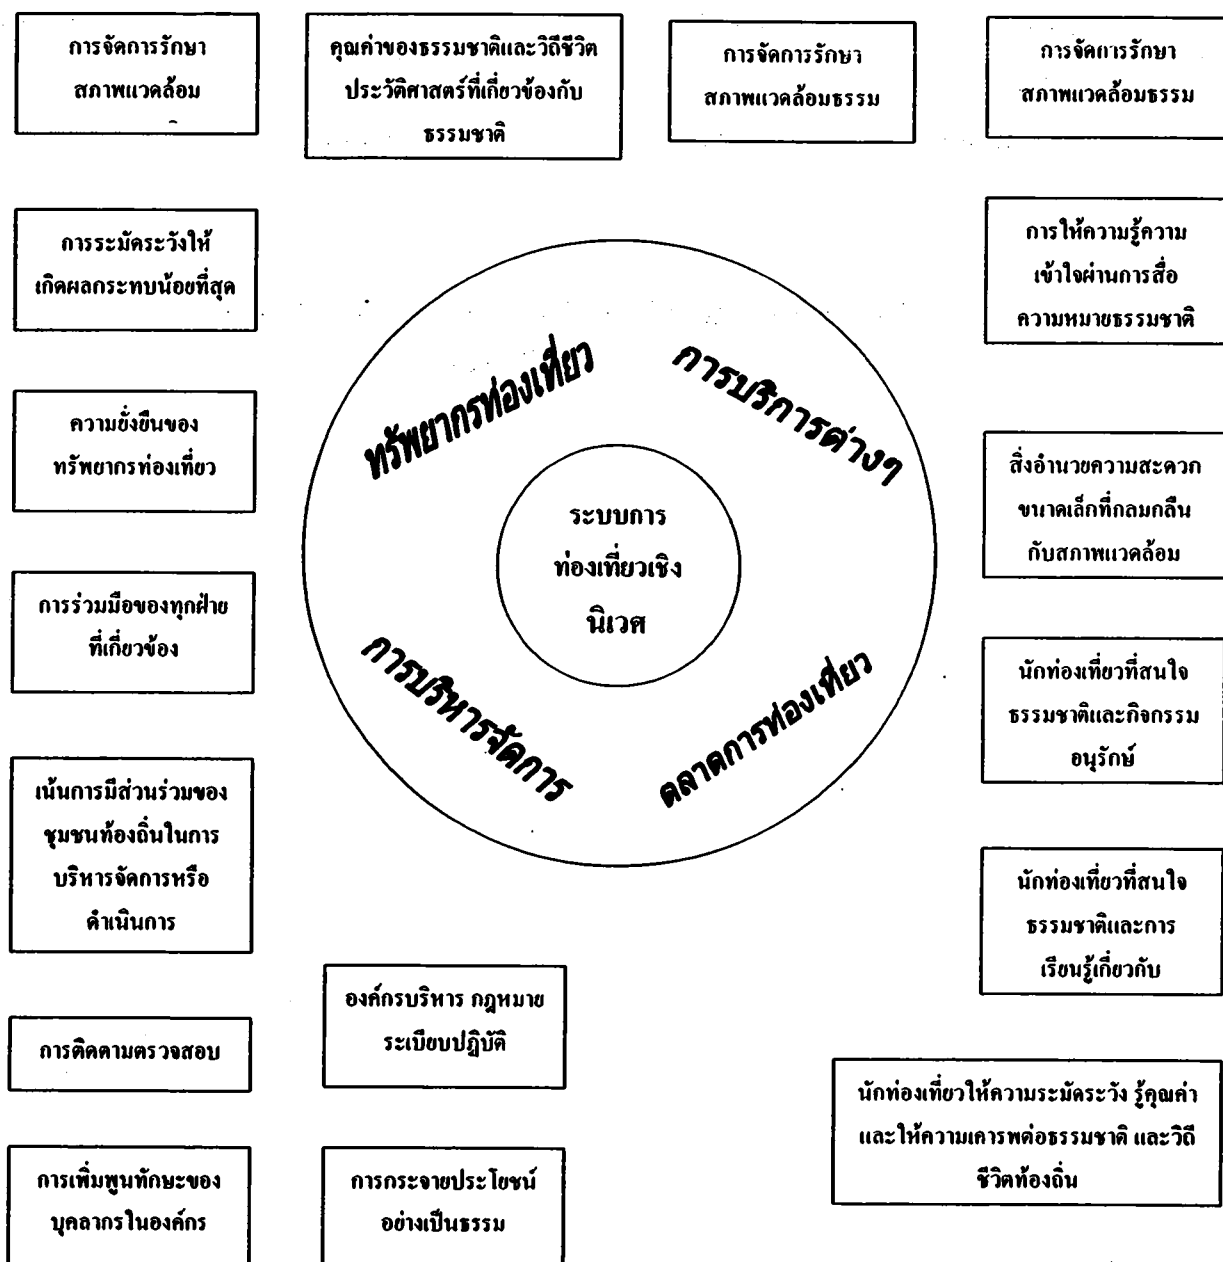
การจัดการรักษา สภาพแวดล้อม

คุณค่าของธรรมชาติและวิถีชีวิต ประวัติศาสตร์ที่เกี่ยวข้องกับธรรมชาติ

การจัดการรักษา สภาพแวดล้อมธรรม

การจัดการรักษา สภาพแวดล้อมธรรม

การระมัดระวังให้เกิดผลกระทบน้อยที่สุด

การให้ความรู้ความเข้าใจผ่านการสื่อความหมายธรรมชาติ

ทรัพยากรท่องเที่ยว

การบริการต่างๆ

ระบบการท่องเที่ยวเชิงนิเวศ

การบริหารจัดการ

ตลาดการท่องเที่ยว

ความยั่งยืนของทรัพยากรท่องเที่ยว

สิ่งอำนวยความสะดวกขนาดเล็กที่กลมกลืนกับสภาพแวดล้อม

การร่วมมือของทุกฝ่ายที่เกี่ยวข้อง

นักท่องเที่ยวที่สนใจธรรมชาติและกิจกรรมอนุรักษ์

เน้นการมีส่วนร่วมของชุมชนท้องถิ่นในการบริหารจัดการหรือดำเนินการ

นักท่องเที่ยวที่สนใจธรรมชาติและการเรียนรู้เกี่ยวกับ

องค์กรบริหาร กฎหมาย ระเบียบปฏิบัติ

การติดตามตรวจสอบ

นักท่องเที่ยวให้ความระมัดระวัง รู้คุณค่าและให้ความเคารพต่อธรรมชาติ และวิถีชีวิตท้องถิ่น

การเพิ่มพูนทักษะของบุคลากรในองค์กร

การกระจายประโยชน์อย่างเป็นธรรม